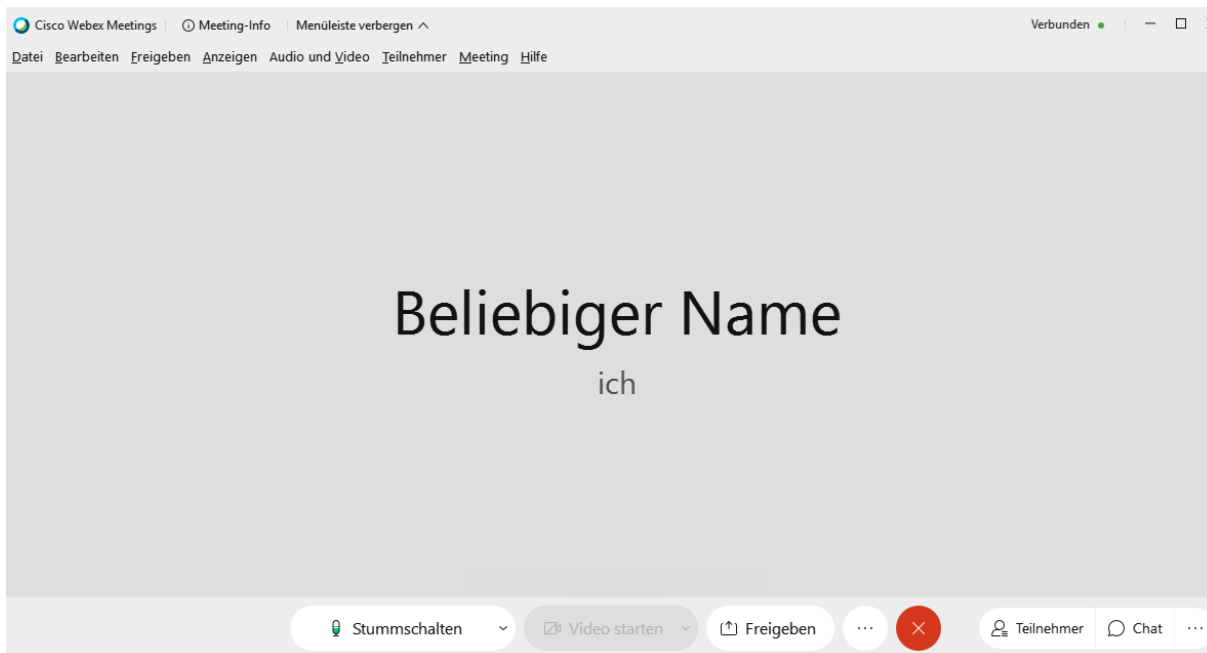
Cisco Webex Meetings | Meeting-Info | Menüleiste verbergen

Verbunden

Datei Bearbeiten Freigeben Anzeigen Audio und Video Teilnehmer Meeting Hilfe

Beliebiger Name

ich

Stummschalten

Video starten

Freigeben

Teilnehmer

Chat